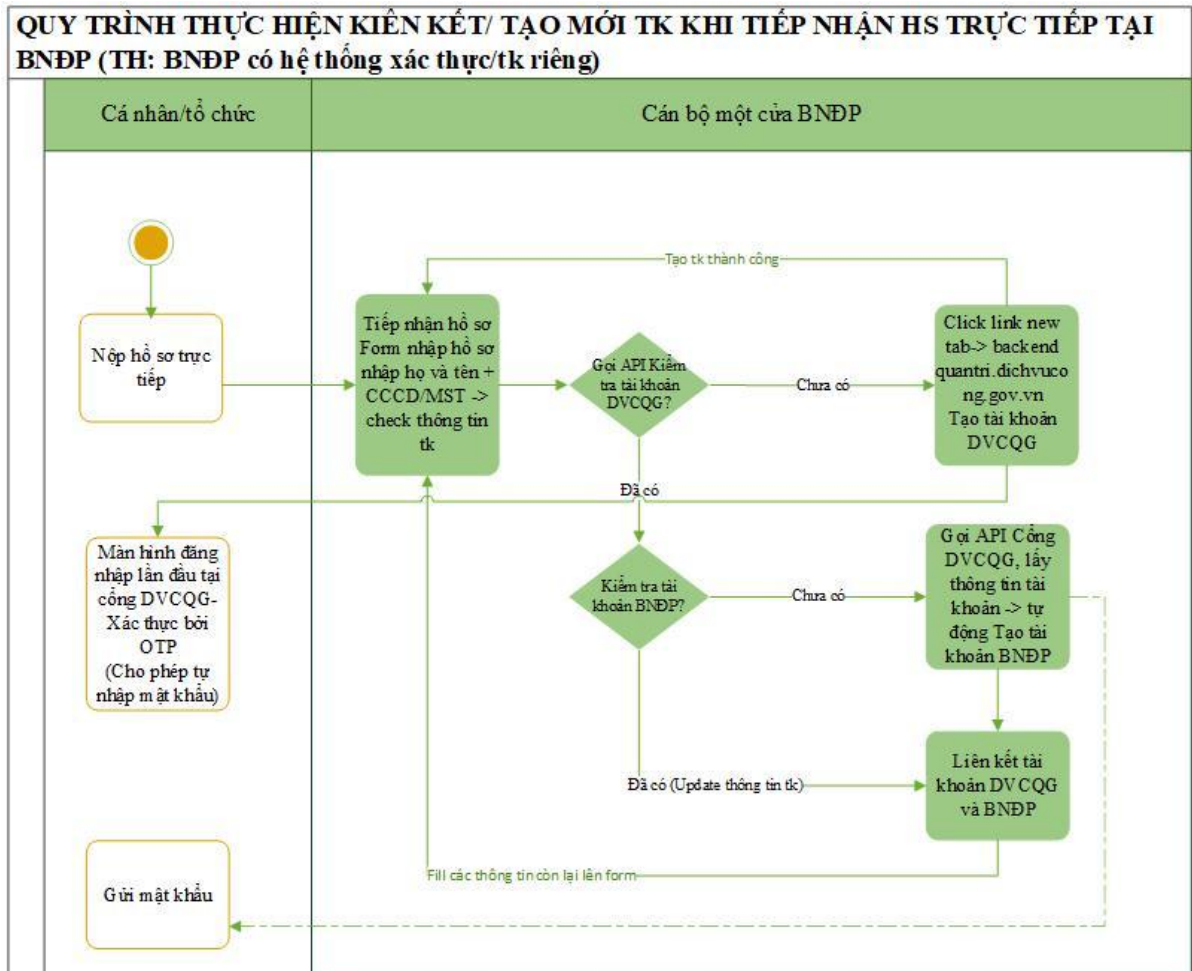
QUY TRÌNH THỰC HIỆN KIÊN KẾT/ TẠO MỚI TK KHI TIẾP NHẬN HS TRỰC TIẾP TẠI BNĐP (TH: BNĐP có hệ thống xác thực/tk riêng)

Cá nhân/tổ chức

Cán bộ một cửa BNĐP

Tạo tk thành công

Nộp hồ sơ trực tiếp

Tiếp nhận hồ sơ Form nhập hồ sơ nhập họ và tên + CCCD/MST -> check thông tin tk

Gọi API Kiểm tra tài khoản DVCQG?

Chưa có

Click link new tab-> backend quantri.dichvucong.gov.vn Tạo tài khoản DVCQG

Đã có

Màn hình đăng nhập lần đầu tại cổng DVCQG- Xác thực bởi OTP (Cho phép tự nhập mật khẩu)

Kiểm tra tài khoản BNĐP?

Chưa có

Gọi API Cổng DVCQG, lấy thông tin tài khoản -> tự động Tạo tài khoản BNĐP

Đã có (Update thông tin tk)

Liên kết tài khoản DVCQG và BNĐP

Fill các thông tin còn lại lên form

Gửi mật khẩu